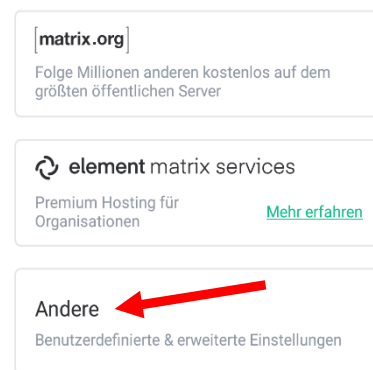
[matrix.org]

Folge Millionen anderen kostenlos auf dem größten öffentlichen Server

element matrix services

Premium Hosting für Organisationen

Mehr erfahren

Andere

Benutzerdefinierte & erweiterte Einstellungen